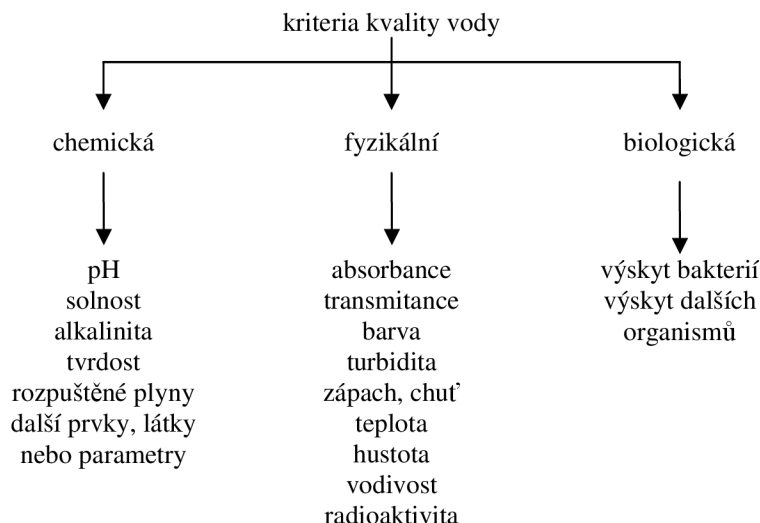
kriteria kvality vody

chemická

pH
solnost
alkalinita
tvrdost
rozpuštěné plyny
další prvky, látky
nebo parametry

fyzikální

absorbance
transmitance
barva
turbidita
zápach, chuť
teplota
hustota
vodivost
radioaktivita

biologická

výskyt bakterií
výskyt dalších
organismů